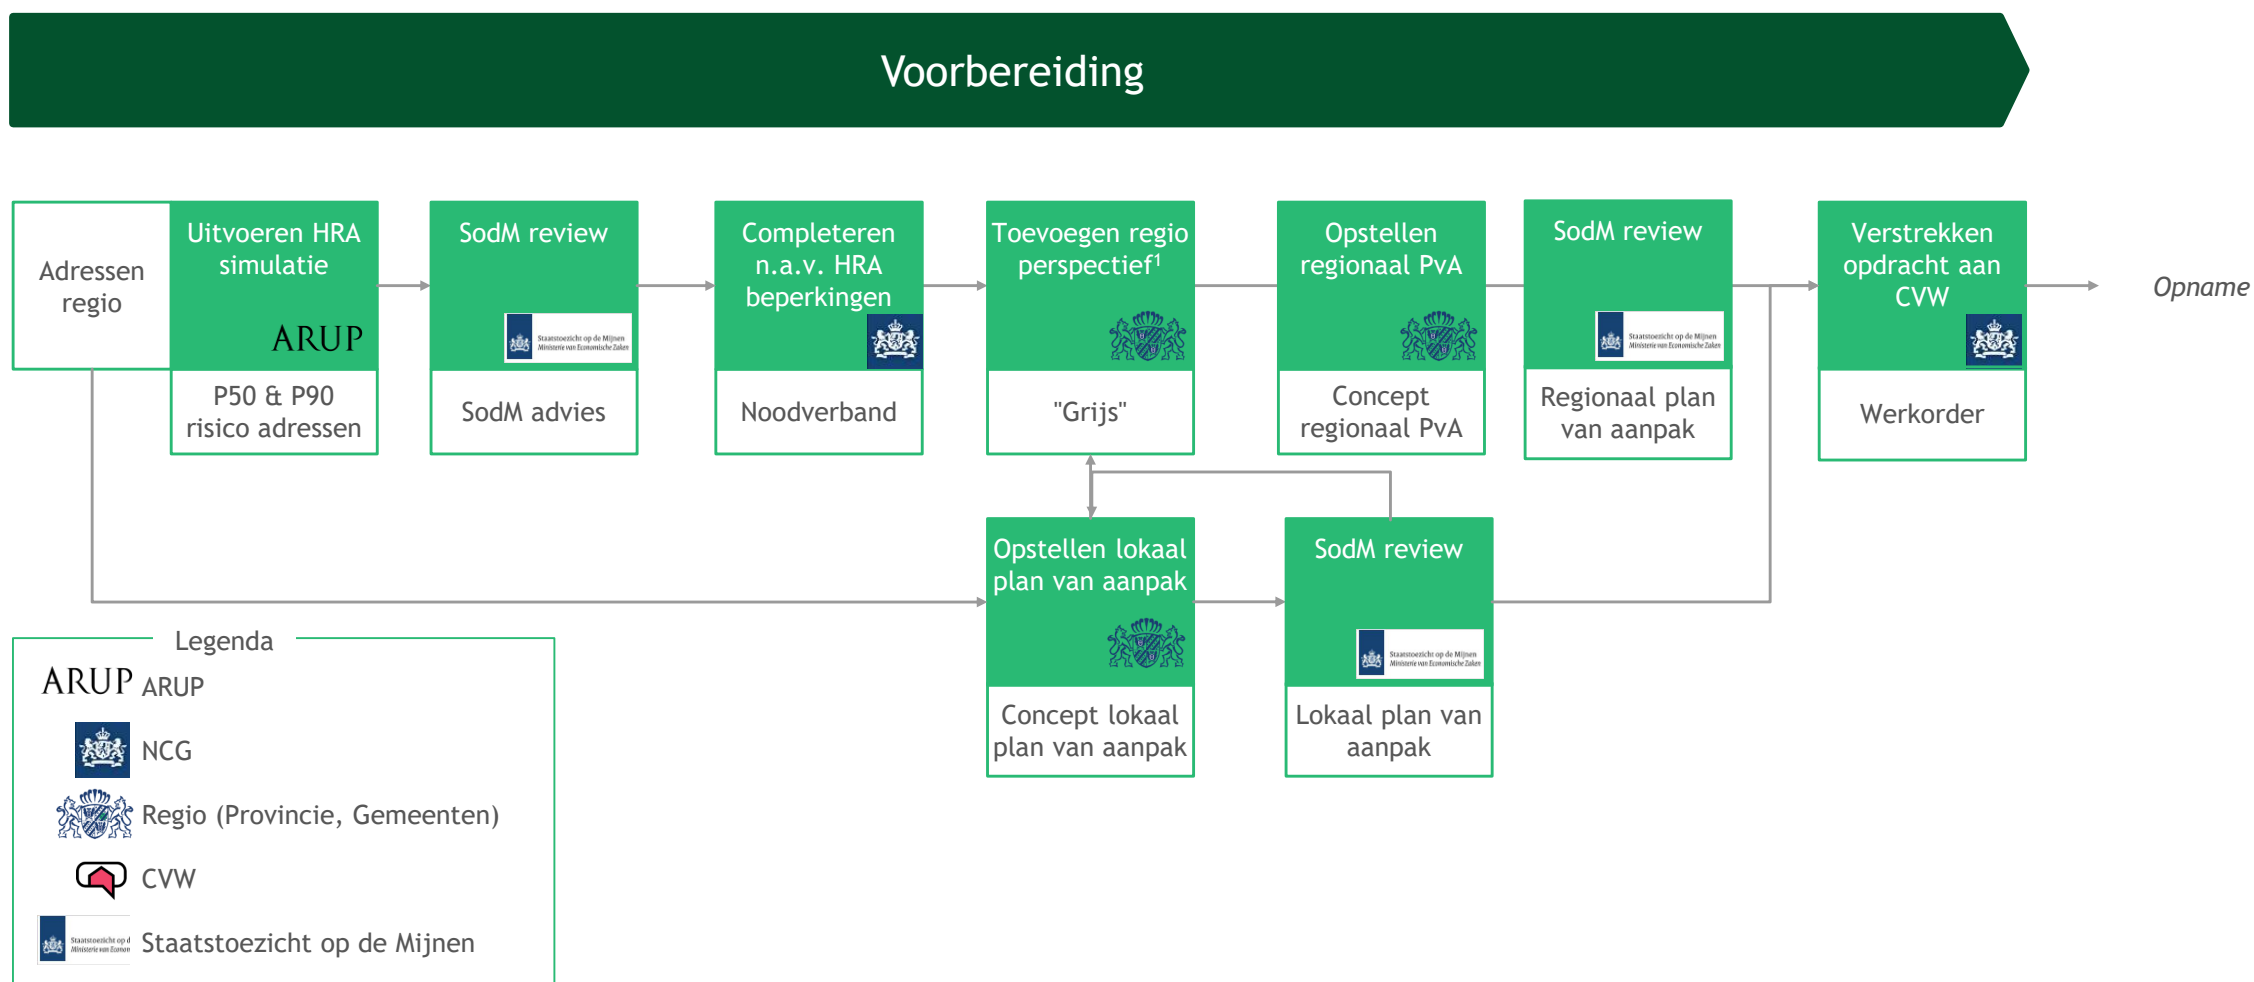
Voorbereiding

Adressen regio

Uitvoeren HRA simulatie
ARUP
P50 & P90 risico adressen

SodM review
Staatstoezicht op de Mijnen Ministerie van Economische Zaken
SodM advies

Completeren n.a.v. HRA beperkingen
Noodverband

Toevoegen regio perspectief$^1$
"Grijs"

Opstellen regionaal PvA
Concept regionaal PvA

SodM review
Staatstoezicht op de Mijnen Ministerie van Economische Zaken
Regionaal plan van aanpak

Verstrekken opdracht aan CVW
Werkorder

Opname

Opstellen lokaal plan van aanpak
Concept lokaal plan van aanpak

SodM review
Staatstoezicht op de Mijnen Ministerie van Economische Zaken
Lokaal plan van aanpak

Legenda
ARUP ARUP
NCG
Regio (Provincie, Gemeenten)
CVW
Staatstoezicht op d Ministerie van Econom Staatstoezicht op de Mijnen